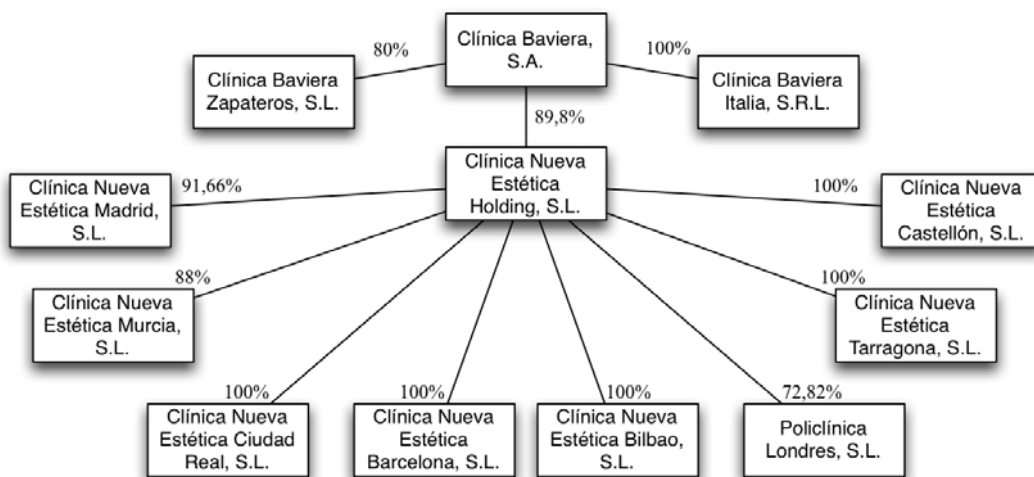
Clínica Baviera, S.A.

80%

Clínica Baviera Zapateros, S.L.

100%

Clínica Baviera Italia, S.R.L.

89,8%

Clínica Nueva Estética Holding, S.L.

91,66%

Clínica Nueva Estética Madrid, S.L.

100%

Clínica Nueva Estética Castellón, S.L.

88%

Clínica Nueva Estética Murcia, S.L.

100%

Clínica Nueva Estética Tarragona, S.L.

100%

Clínica Nueva Estética Ciudad Real, S.L.

100%

Clínica Nueva Estética Barcelona, S.L.

100%

Clínica Nueva Estética Bilbao, S.L.

72,82%

Policlínica Londres, S.L.